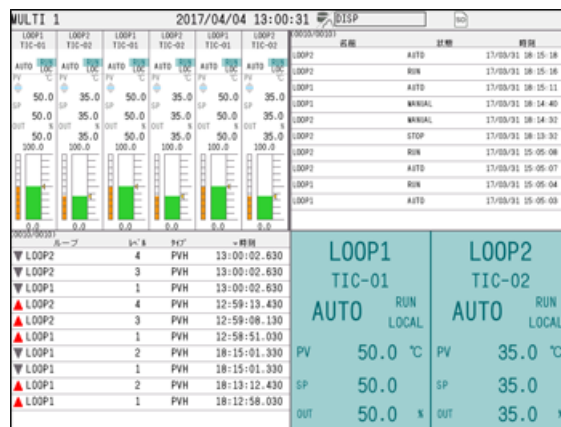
MULTI 1　2017/04/04 13:00:31 DISP

| LOOP1 TIC-01 | LOOP2 TIC-02 | LOOP1 TIC-01 | LOOP2 TIC-02 | LOOP1 TIC-01 | LOOP2 TIC-02 |
|---|---|---|---|---|---|
| AUTO RUN LOC | AUTO RUN LOC | AUTO RUN LOC | AUTO RUN LOC | AUTO RUN LOC | AUTO RUN LOC |
| PV ℃ 50.0 | PV ℃ 35.0 | PV ℃ 50.0 | PV ℃ 35.0 | PV ℃ 50.0 | PV ℃ 35.0 |
| SP 50.0 | SP 35.0 | SP 50.0 | SP 35.0 | SP 50.0 | SP 35.0 |
| OUT % 50.0 | OUT % 35.0 | OUT % 50.0 | OUT % 35.0 | OUT % 50.0 | OUT % 35.0 |
| 100.0 | 100.0 | 100.0 | 100.0 | 100.0 | 100.0 |
| 0.0 | 0.0 | 0.0 | 0.0 | 0.0 | 0.0 |

00010/00103

| 名前 | 状態 | 時刻 |
|---|---|---|
| LOOP2 | AUTO | 17/03/31 18:15:18 |
| LOOP2 | RUN | 17/03/31 18:15:16 |
| LOOP1 | AUTO | 17/03/31 18:15:11 |
| LOOP1 | MANUAL | 17/03/31 18:14:40 |
| LOOP2 | MANUAL | 17/03/31 18:14:32 |
| LOOP2 | STOP | 17/03/31 18:13:32 |
| LOOP2 | RUN | 17/03/31 15:05:08 |
| LOOP2 | AUTO | 17/03/31 15:05:07 |
| LOOP1 | RUN | 17/03/31 15:05:04 |
| LOOP1 | AUTO | 17/03/31 15:05:03 |

00010/00107

| ループ | レベル | タイプ | ▼時刻 |
|---|---|---|---|
| ▼ LOOP2 | 4 | PVH | 13:00:02.630 |
| ▼ LOOP2 | 3 | PVH | 13:00:02.630 |
| ▼ LOOP1 | 1 | PVH | 13:00:02.630 |
| ▲ LOOP2 | 4 | PVH | 12:59:13.430 |
| ▲ LOOP2 | 3 | PVH | 12:59:08.130 |
| ▲ LOOP1 | 1 | PVH | 12:58:51.030 |
| ▼ LOOP1 | 2 | PVH | 18:15:01.330 |
| ▼ LOOP1 | 1 | PVH | 18:15:01.330 |
| ▲ LOOP1 | 2 | PVH | 18:13:12.430 |
| ▲ LOOP1 | 1 | PVH | 18:12:58.030 |

LOOP1
TIC-01
AUTO RUN LOCAL
PV 50.0 ℃
SP 50.0
OUT 50.0 %

LOOP2
TIC-02
AUTO RUN LOCAL
PV 35.0 ℃
SP 35.0
OUT 35.0 %